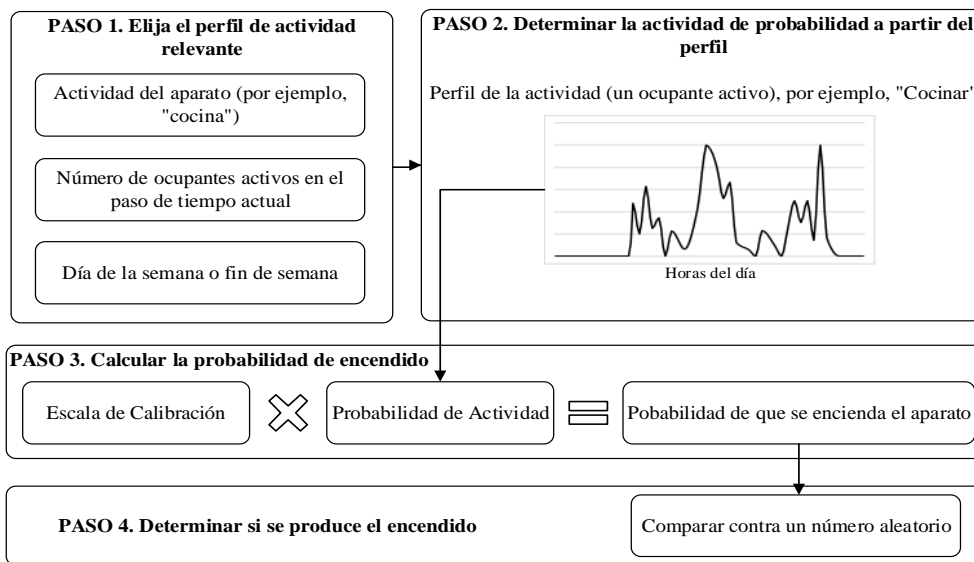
PASO 1. Elija el perfil de actividad relevante

Actividad del aparato (por ejemplo, "cocina")

Número de ocupantes activos en el paso de tiempo actual

Día de la semana o fin de semana

PASO 2. Determinar la actividad de probabilidad a partir del perfil

Perfil de la actividad (un ocupante activo), por ejemplo, "Cocinar"

Horas del día

PASO 3. Calcular la probabilidad de encendido

Escala de Calibración

Probabilidad de Actividad

Pobabilidad de que se encienda el aparato

PASO 4. Determinar si se produce el encendido

Comparar contra un número aleatorio